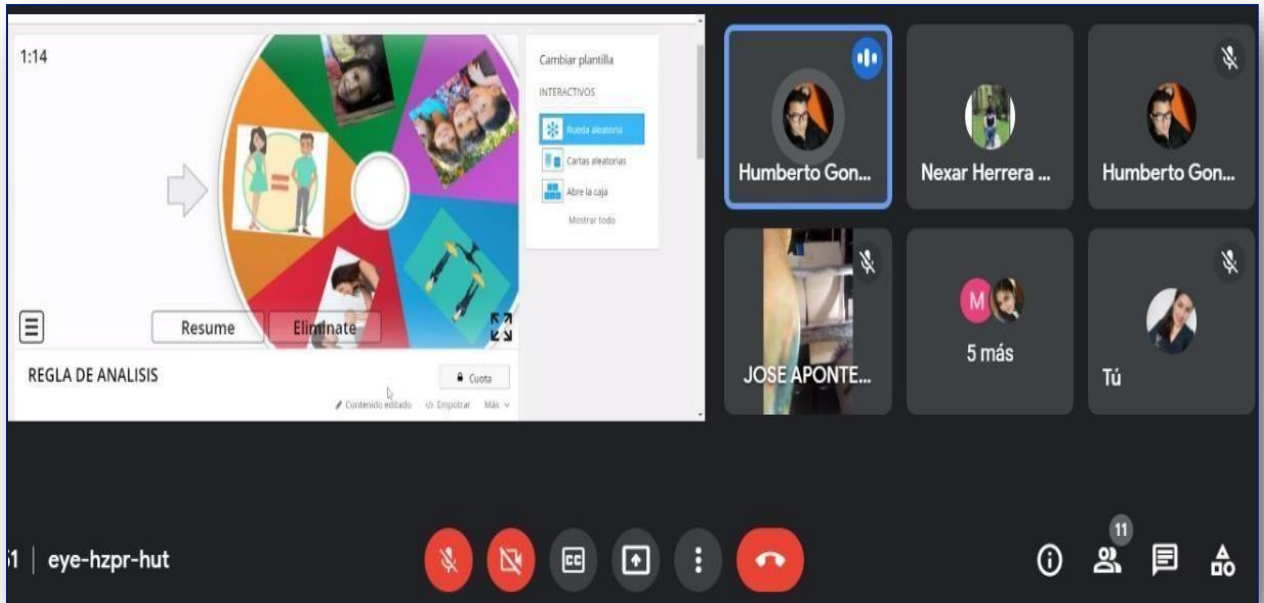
1:14

Cambiar plantilla

INTERACTIVOS

Rueda aleatoria

Cartas aleatorias

Abre la caja

Mostrar todo

Resume

Eliminate

REGLA DE ANALISIS

Cuota

Contenido editado

Empotrar

Más

Humberto Gon...

Nexar Herrera ...

Humberto Gon...

JOSE APONTE...

M

5 más

Tú

:1 | eye-hzpr-hut

11